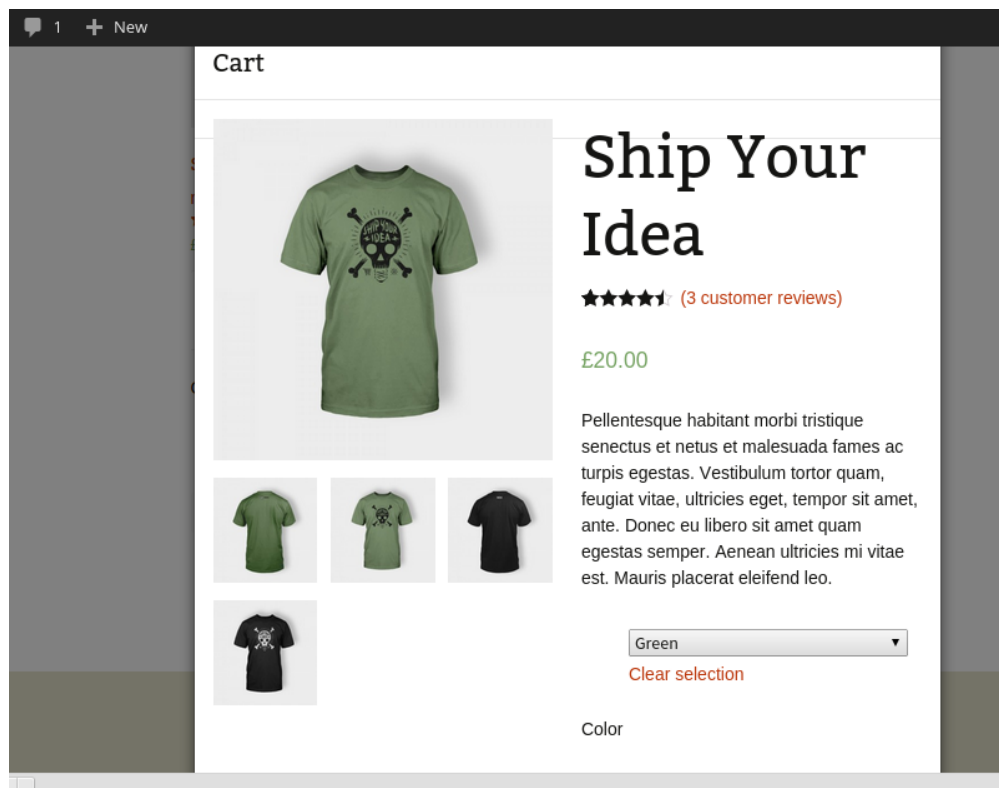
1 New

Cart

Ship Your Idea

(3 customer reviews)

£20.00

Pellentesque habitant morbi tristique senectus et netus et malesuada fames ac turpis egestas. Vestibulum tortor quam, feugiat vitae, ultricies eget, tempor sit amet, ante. Donec eu libero sit amet quam egestas semper. Aenean ultricies mi vitae est. Mauris placerat eleifend leo.

Green

Clear selection

Color